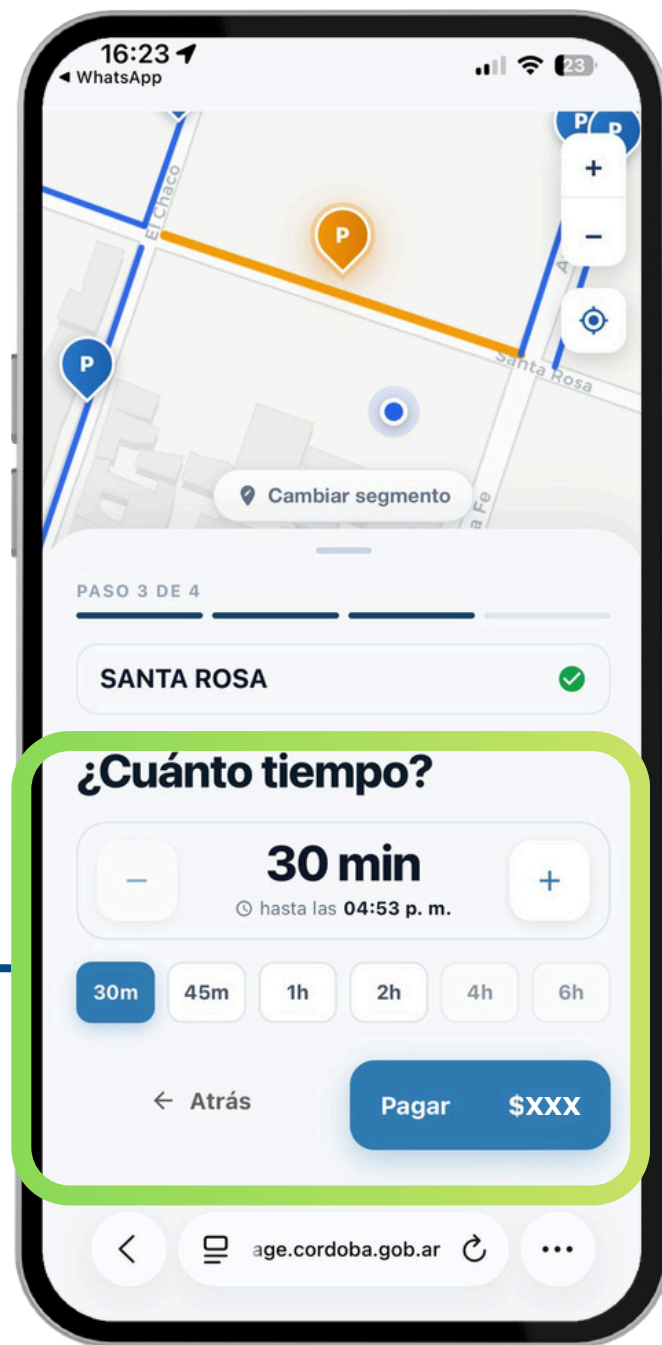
16:23
◂ WhatsApp
23

P
P
P
P
+
−
El Chaco
Santa Rosa
Cambiar segmento
Fe

PASO 3 DE 4

SANTA ROSA

¿Cuánto tiempo?

−
30 min
hasta las 04:53 p. m.
+

30m
45m
1h
2h
4h
6h

← Atrás
Pagar $XXX

age.cordoba.gob.ar